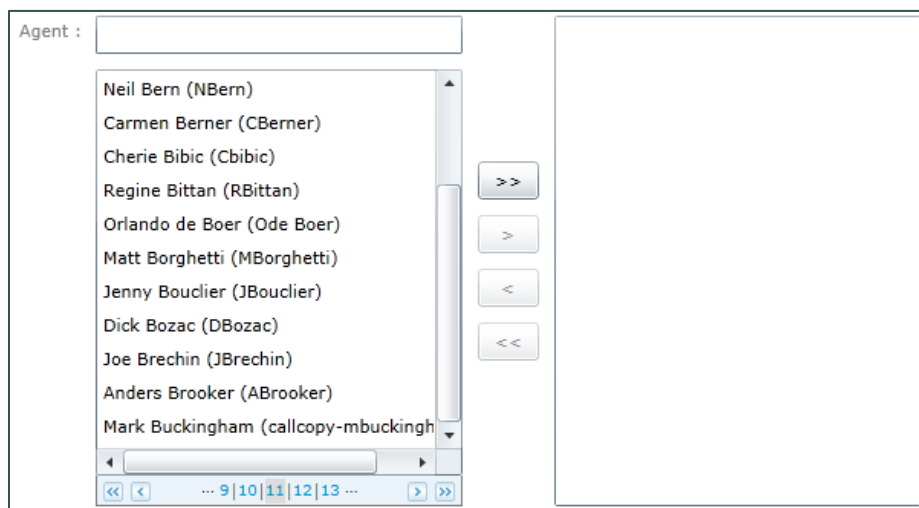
Agent :

Neil Bern (NBern)
Carmen Berner (CBerner)
Cherie Bibic (Cbibic)
Regine Bittan (RBittan)
Orlando de Boer (Ode Boer)
Matt Borghetti (MBorghetti)
Jenny Bouclier (JBouclier)
Dick Bozac (DBozac)
Joe Brechin (JBrechin)
Anders Brooker (ABrooker)
Mark Buckingham (callcopy-mbuckingh

... 9 | 10 | 11 | 12 | 13 ...

>>
>
<
<<